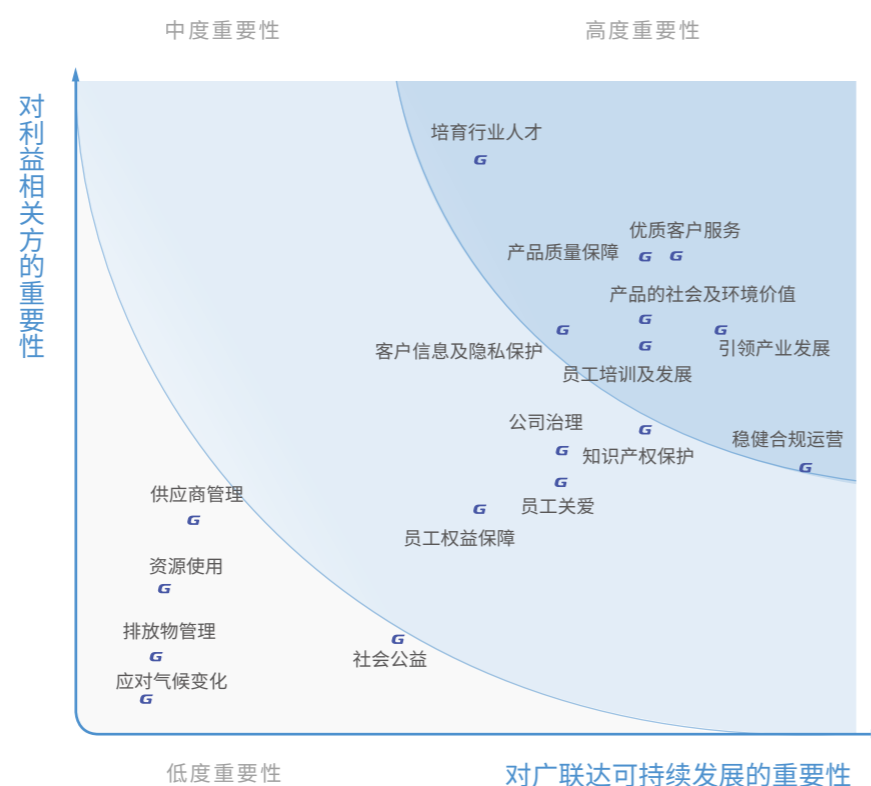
中度重要性

高度重要性

对利益相关方的重要性

培育行业人才
G

优质客户服务
产品质量保障
G G

产品的社会及环境价值
G
G G
客户信息及隐私保护
G
引领产业发展
员工培训及发展

公司治理
G
稳健合规运营
G
知识产权保护
G
G
G
员工关爱
员工权益保障

供应商管理
G

资源使用
G

排放物管理
G
G
社会公益
应对气候变化
G

低度重要性

对广联达可持续发展的重要性